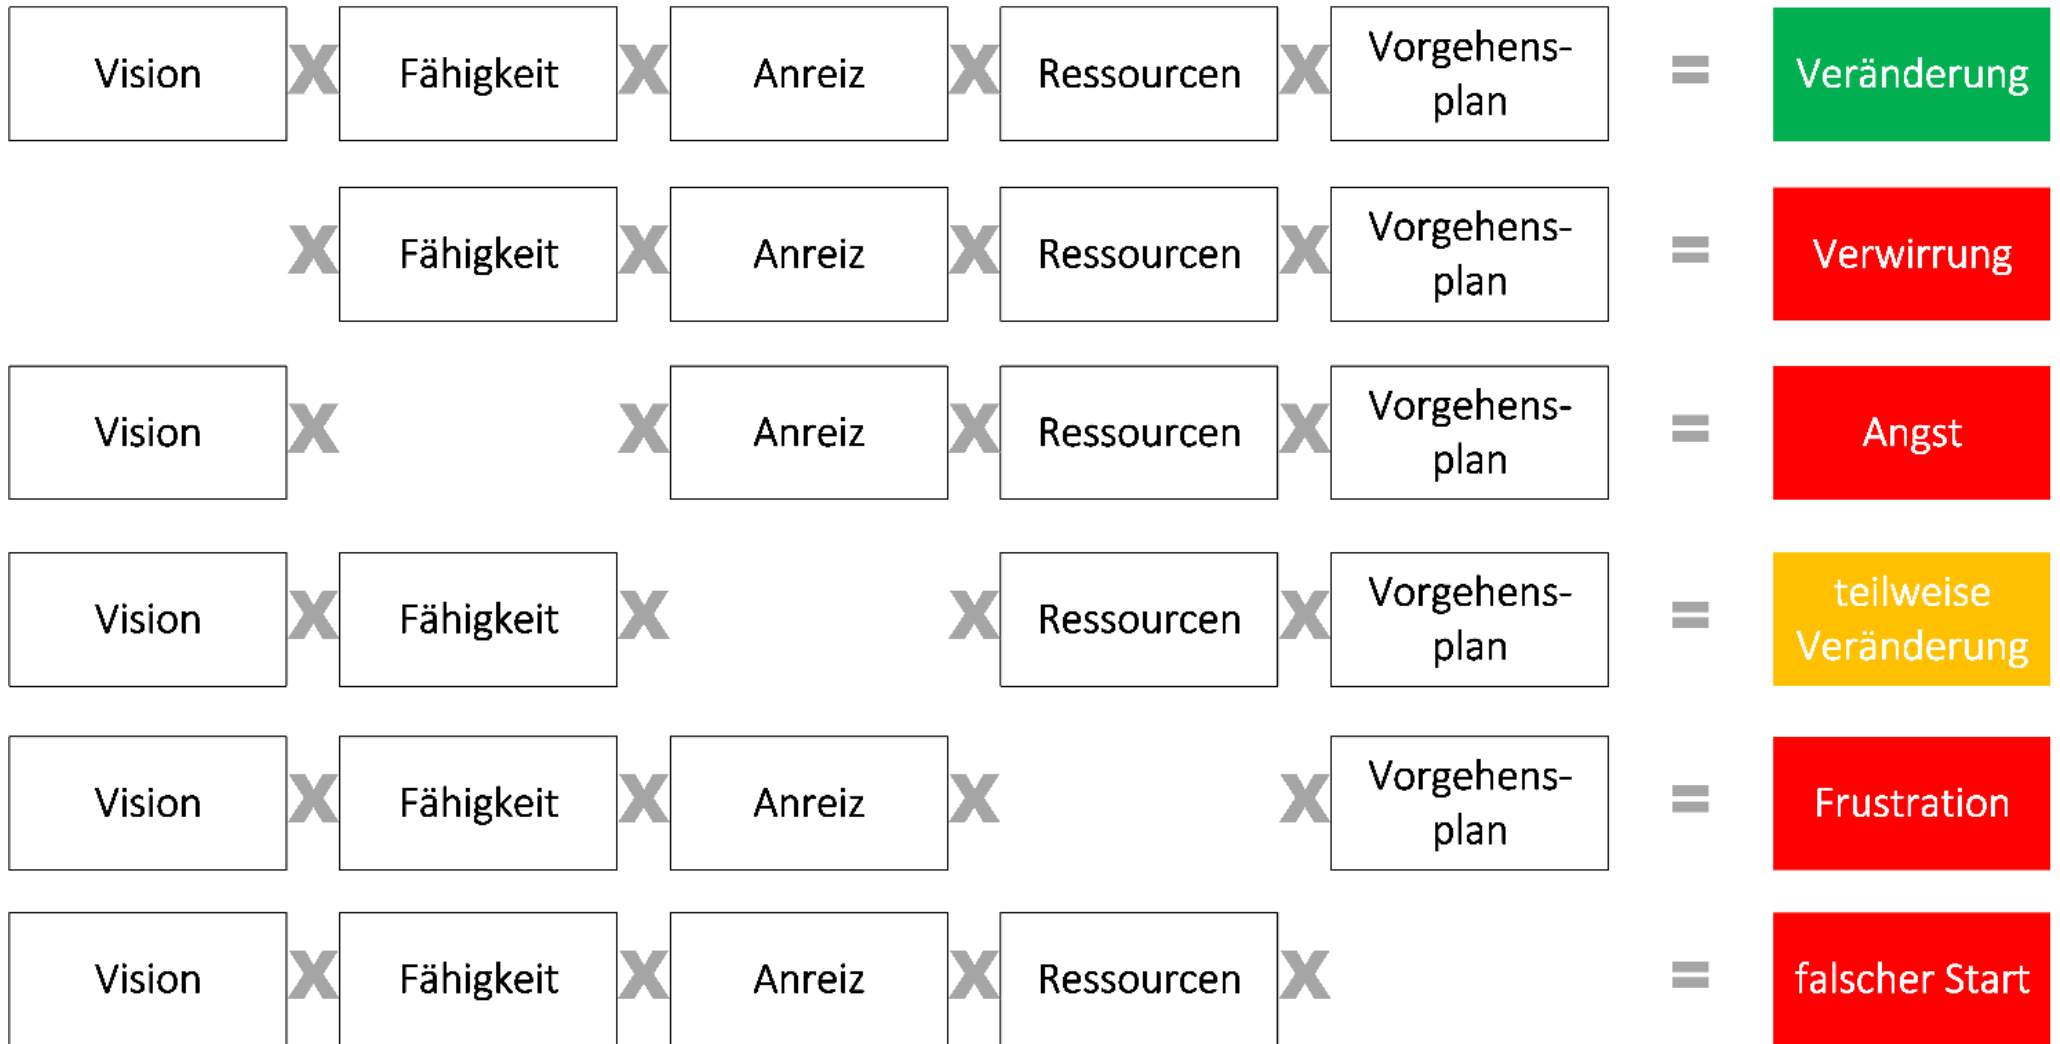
| | | | | | | | | | | |
|---|---|---|---|---|---|---|---|---|---|---|
| Vision | X | Fähigkeit | X | Anreiz | X | Ressourcen | X | Vorgehensplan | = | Veränderung |
| | X | Fähigkeit | X | Anreiz | X | Ressourcen | X | Vorgehensplan | = | Verwirrung |
| Vision | X | | X | Anreiz | X | Ressourcen | X | Vorgehensplan | = | Angst |
| Vision | X | Fähigkeit | X | | X | Ressourcen | X | Vorgehensplan | = | teilweise Veränderung |
| Vision | X | Fähigkeit | X | Anreiz | X | | X | Vorgehensplan | = | Frustration |
| Vision | X | Fähigkeit | X | Anreiz | X | Ressourcen | X | | = | falscher Start |